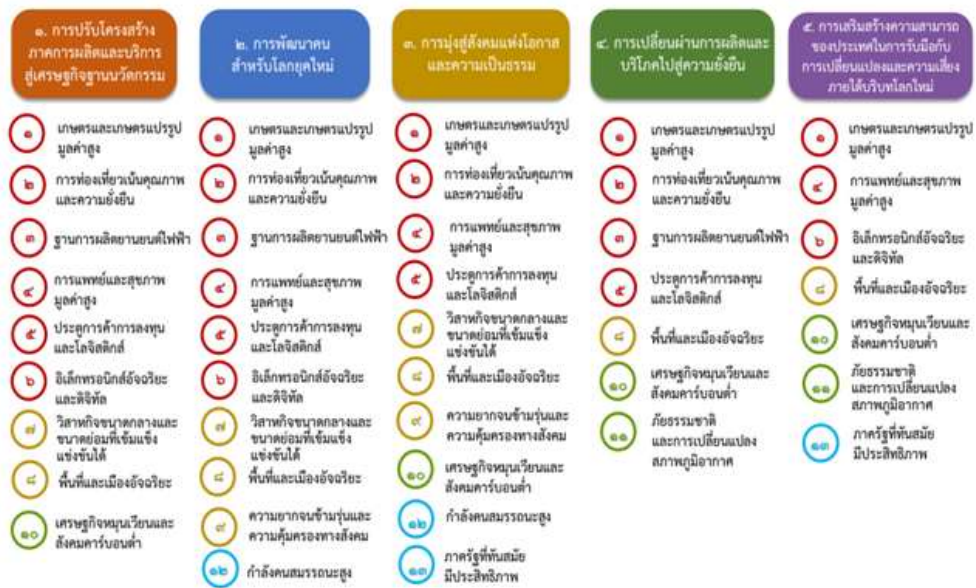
๑. การปรับโครงสร้างภาคการผลิตและบริการสู่เศรษฐกิจฐานนวัตกรรม

๑ เกษตรและเกษตรแปรรูปมูลค่าสูง
๒ การท่องเที่ยวเน้นคุณภาพและความยั่งยืน
๓ ฐานการผลิตยานยนต์ไฟฟ้า
๔ การแพทย์และสุขภาพมูลค่าสูง
๕ ประตูการค้าการลงทุนและโลจิสติกส์
๖ อิเล็กทรอนิกส์อัจฉริยะและดิจิทัล
๗ วิสาหกิจขนาดกลางและขนาดย่อมที่เข้มแข็งแข่งขันได้
๘ พื้นที่และเมืองอัจฉริยะ
๑๐ เศรษฐกิจหมุนเวียนและสังคมคาร์บอนต่ำ

๒. การพัฒนาคนสำหรับโลกยุคใหม่

๑ เกษตรและเกษตรแปรรูปมูลค่าสูง
๒ การท่องเที่ยวเน้นคุณภาพและความยั่งยืน
๓ ฐานการผลิตยานยนต์ไฟฟ้า
๔ การแพทย์และสุขภาพมูลค่าสูง
๕ ประตูการค้าการลงทุนและโลจิสติกส์
๖ อิเล็กทรอนิกส์อัจฉริยะและดิจิทัล
๗ วิสาหกิจขนาดกลางและขนาดย่อมที่เข้มแข็งแข่งขันได้
๘ พื้นที่และเมืองอัจฉริยะ
๙ ความยากจนข้ามรุ่นและความคุ้มครองทางสังคม
๑๒ กำลังคนสมรรถนะสูง

๓. การมุ่งสู่สังคมแห่งโอกาสและความเป็นธรรม

๑ เกษตรและเกษตรแปรรูปมูลค่าสูง
๒ การท่องเที่ยวเน้นคุณภาพและความยั่งยืน
๔ การแพทย์และสุขภาพมูลค่าสูง
๕ ประตูการค้าการลงทุนและโลจิสติกส์
๗ วิสาหกิจขนาดกลางและขนาดย่อมที่เข้มแข็งแข่งขันได้
๘ พื้นที่และเมืองอัจฉริยะ
๙ ความยากจนข้ามรุ่นและความคุ้มครองทางสังคม
๑๐ เศรษฐกิจหมุนเวียนและสังคมคาร์บอนต่ำ
๑๒ กำลังคนสมรรถนะสูง
๑๓ ภาครัฐที่ทันสมัยมีประสิทธิภาพ

๔. การเปลี่ยนผ่านการผลิตและบริโภคไปสู่ความยั่งยืน

๑ เกษตรและเกษตรแปรรูปมูลค่าสูง
๒ การท่องเที่ยวเน้นคุณภาพและความยั่งยืน
๓ ฐานการผลิตยานยนต์ไฟฟ้า
๕ ประตูการค้าการลงทุนและโลจิสติกส์
๘ พื้นที่และเมืองอัจฉริยะ
๑๐ เศรษฐกิจหมุนเวียนและสังคมคาร์บอนต่ำ
๑๑ ภัยธรรมชาติและการเปลี่ยนแปลงสภาพภูมิอากาศ

๕. การเสริมสร้างความสามารถของประเทศในการรับมือกับการเปลี่ยนแปลงและความเสี่ยงภายใต้บริบทโลกใหม่

๑ เกษตรและเกษตรแปรรูปมูลค่าสูง
๔ การแพทย์และสุขภาพมูลค่าสูง
๖ อิเล็กทรอนิกส์อัจฉริยะและดิจิทัล
๘ พื้นที่และเมืองอัจฉริยะ
๑๐ เศรษฐกิจหมุนเวียนและสังคมคาร์บอนต่ำ
๑๑ ภัยธรรมชาติและการเปลี่ยนแปลงสภาพภูมิอากาศ
๑๓ ภาครัฐที่ทันสมัยมีประสิทธิภาพ